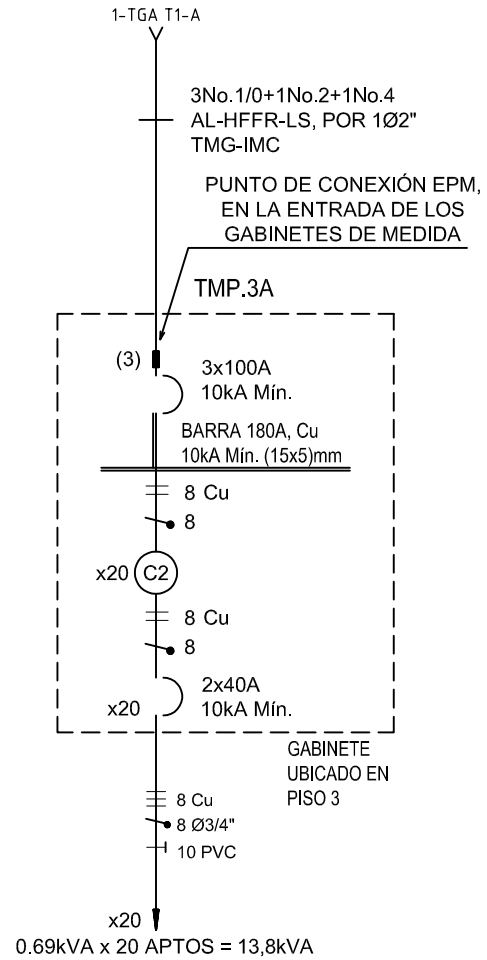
1-TGA T1-A

3No.1/0+1No.2+1No.4
AL-HFFR-LS, POR 1Ø2"
TMG-IMC

PUNTO DE CONEXIÓN EPM,
EN LA ENTRADA DE LOS
GABINETES DE MEDIDA

TMP.3A

(3)

3x100A
10kA Mín.

BARRA 180A, Cu
10kA Mín. (15x5)mm

8 Cu

8

x20 C2

8 Cu

8

x20

2x40A
10kA Mín.

GABINETE
UBICADO EN
PISO 3

8 Cu

8 Ø3/4"

10 PVC

x20
0.69kVA x 20 APTOS = 13,8kVA